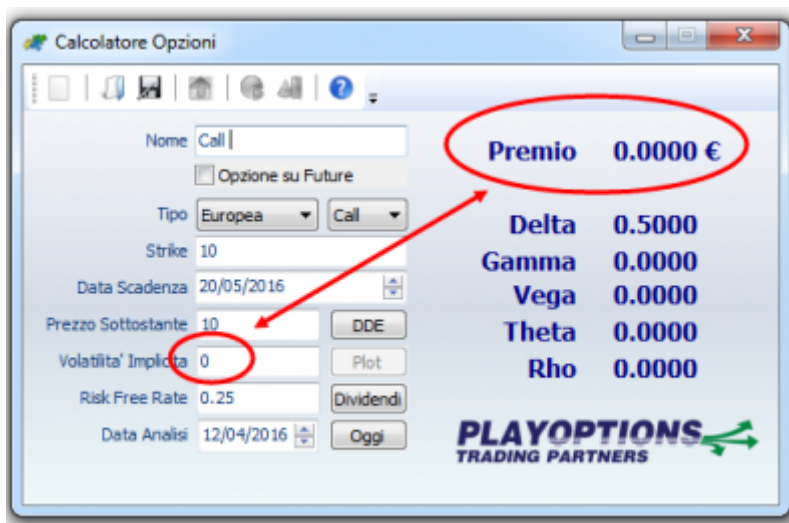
Calcolatore Opzioni

Nome Call

Opzione su Future

Tipo Europea Call

Strike 10

Data Scadenza 20/05/2016

Prezzo Sottostante 10 DDE

Volatilita' Implicita 0 Plot

Risk Free Rate 0.25 Dividendi

Data Analisi 12/04/2016 Oggi

Premio 0.0000 €

Delta 0.5000
Gamma 0.0000
Vega 0.0000
Theta 0.0000
Rho 0.0000

PLAYOPTIONS
TRADING PARTNERS